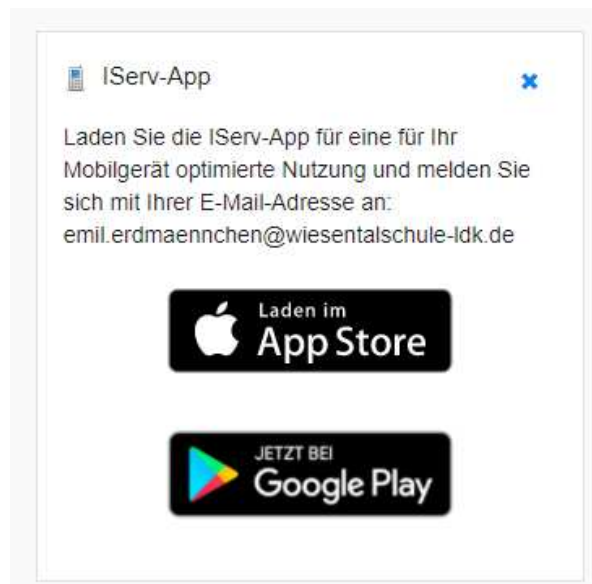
IServ-App

Laden Sie die IServ-App für eine für Ihr Mobilgerät optimierte Nutzung und melden Sie sich mit Ihrer E-Mail-Adresse an: emil.erdmaennchen@wiesentalschule-ldk.de

Laden im
App Store

JETZT BEI
Google Play